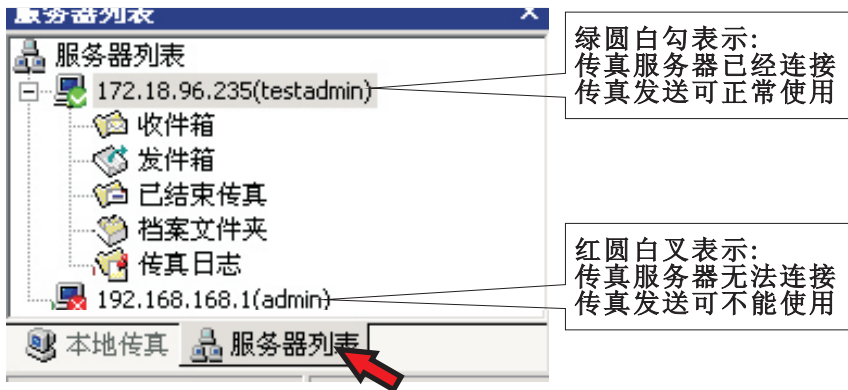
服务器列表

服务器列表
172.18.96.235(testadmin)
收件箱
发件箱
已结束传真
档案文件夹
传真日志
192.168.168.1(admin)

本地传真 服务器列表

绿圆白勾表示:
传真服务器已经连接
传真发送可正常使用

红圆白叉表示:
传真服务器无法连接
传真发送可不能使用